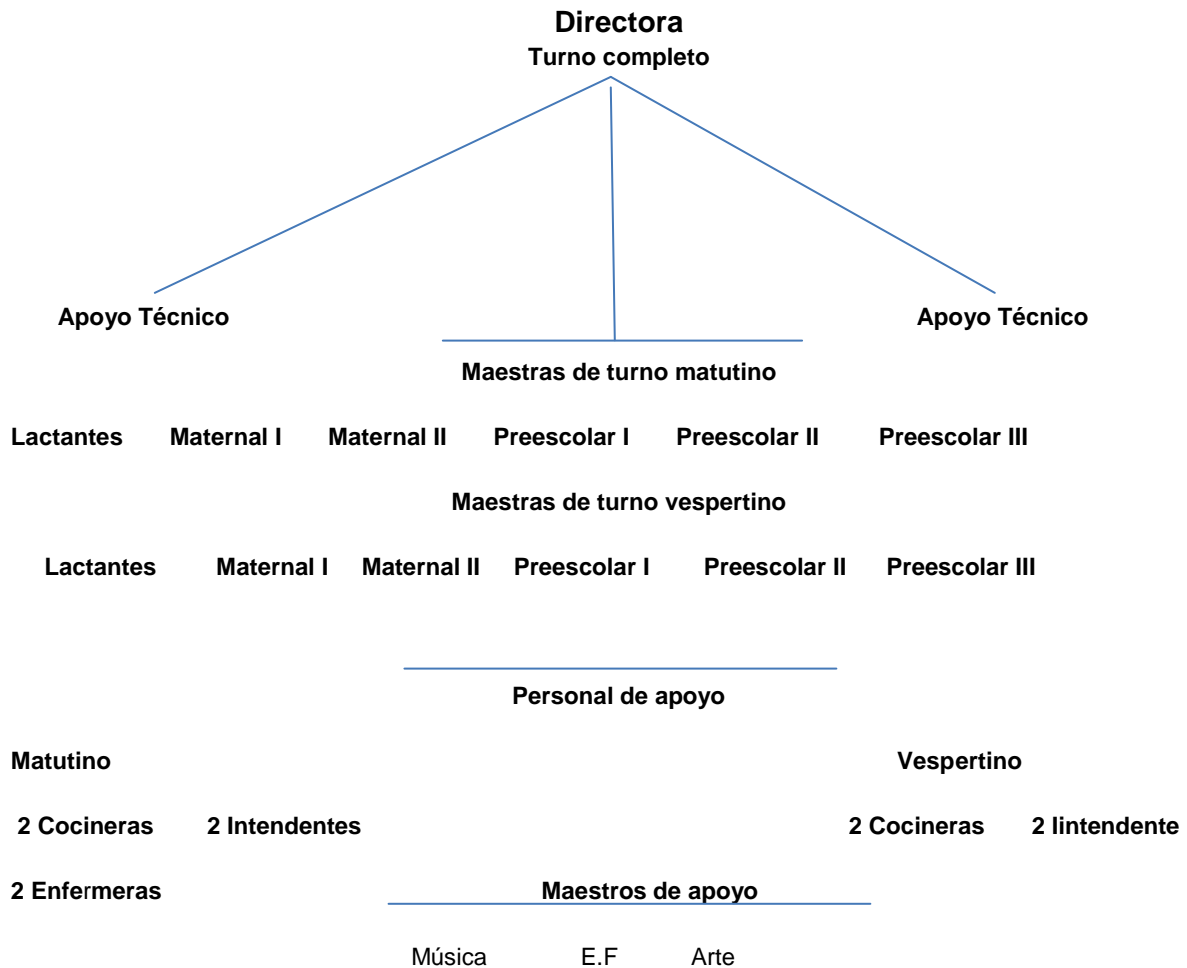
Directora
Turno completo

Apoyo Técnico

Apoyo Técnico

Maestras de turno matutino

Lactantes Maternal I Maternal II Preescolar I Preescolar II Preescolar III

Maestras de turno vespertino

Lactantes Maternal I Maternal II Preescolar I Preescolar II Preescolar III

Personal de apoyo

Matutino

Vespertino

2 Cocineras 2 Intendentes

2 Cocineras 2 Iintendente

2 Enfermeras

Maestros de apoyo

Música E.F Arte